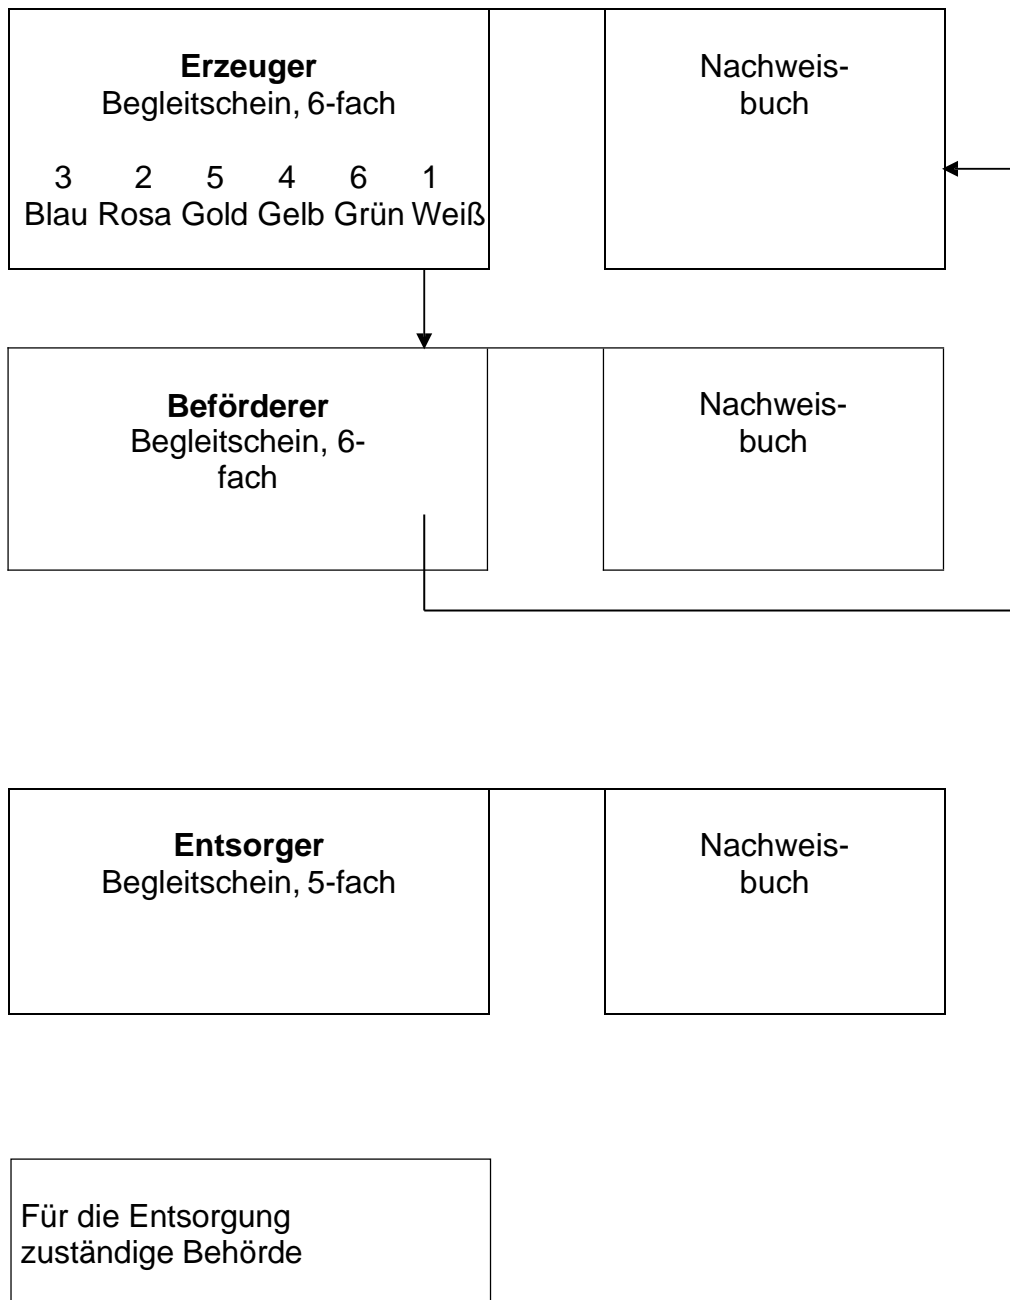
**Erzeuger**
Begleitschein, 6-fach

3 2 5 4 6 1
Blau Rosa Gold Gelb Grün Weiß

Nachweisbuch

**Beförderer**
Begleitschein, 6-fach

Nachweisbuch

**Entsorger**
Begleitschein, 5-fach

Nachweisbuch

Für die Entsorgung zuständige Behörde